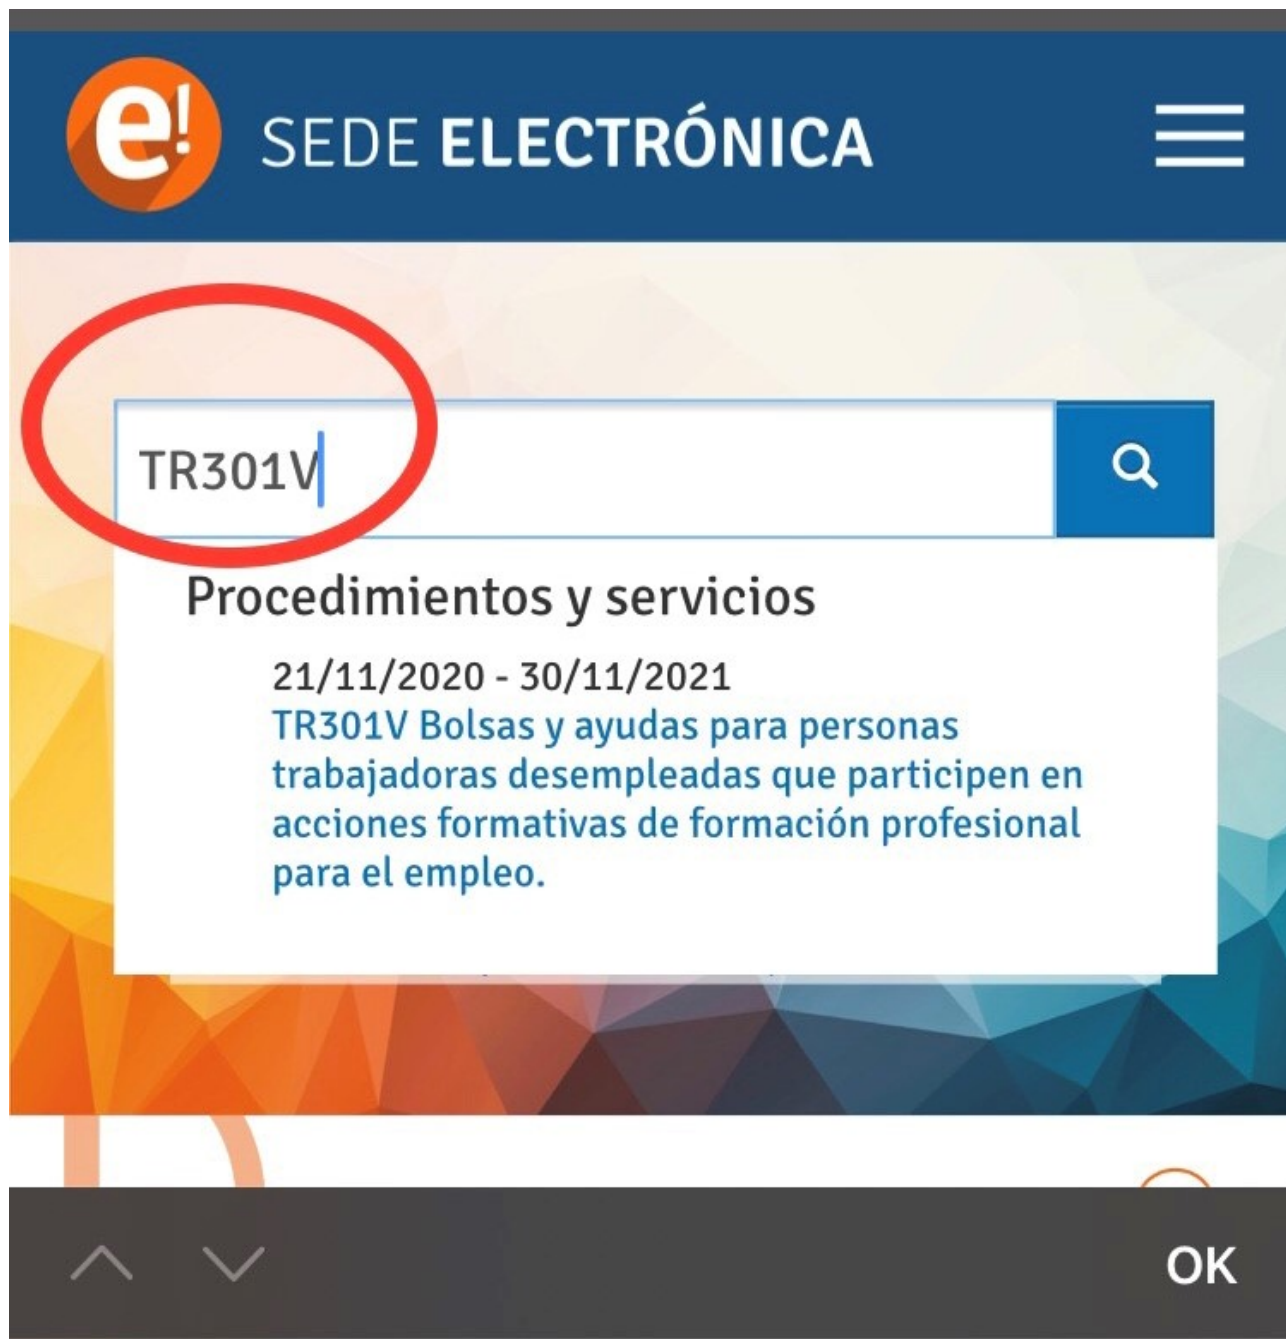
e!

SEDE ELECTRÓNICA

TR301V

Procedimientos y servicios

21/11/2020 - 30/11/2021
TR301V Bolsas y ayudas para personas trabajadoras desempleadas que participen en acciones formativas de formación profesional para el empleo.

OK